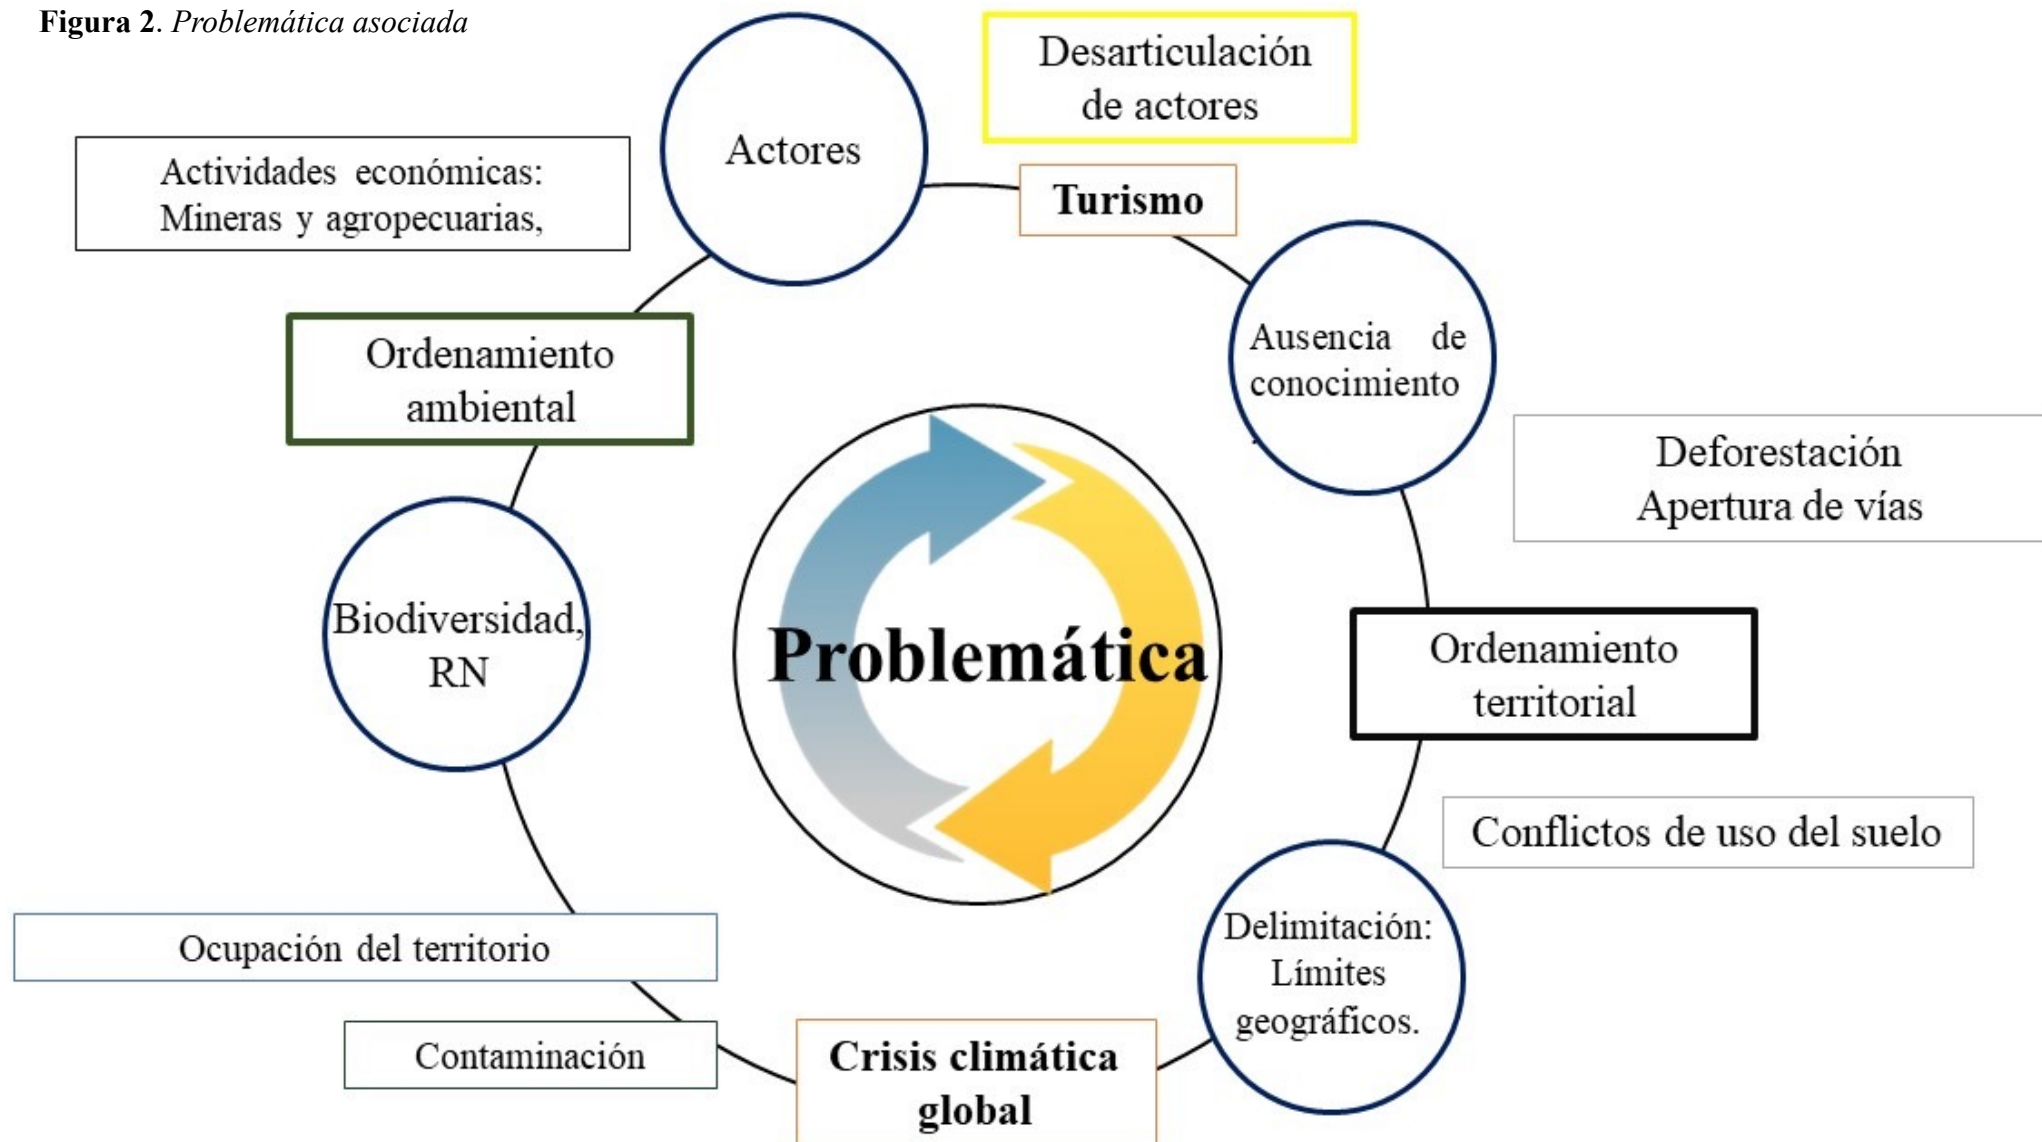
Figura 2. Problemática asociada

Actores

Desarticulación de actores

Actividades económicas: Mineras y agropecuarias,

Turismo

Ordenamiento ambiental

Ausencia de conocimiento

Deforestación Apertura de vías

Biodiversidad, RN

Problemática

Ordenamiento territorial

Conflictos de uso del suelo

Ocupación del territorio

Delimitación: Límites geográficos.

Contaminación

Crisis climática global